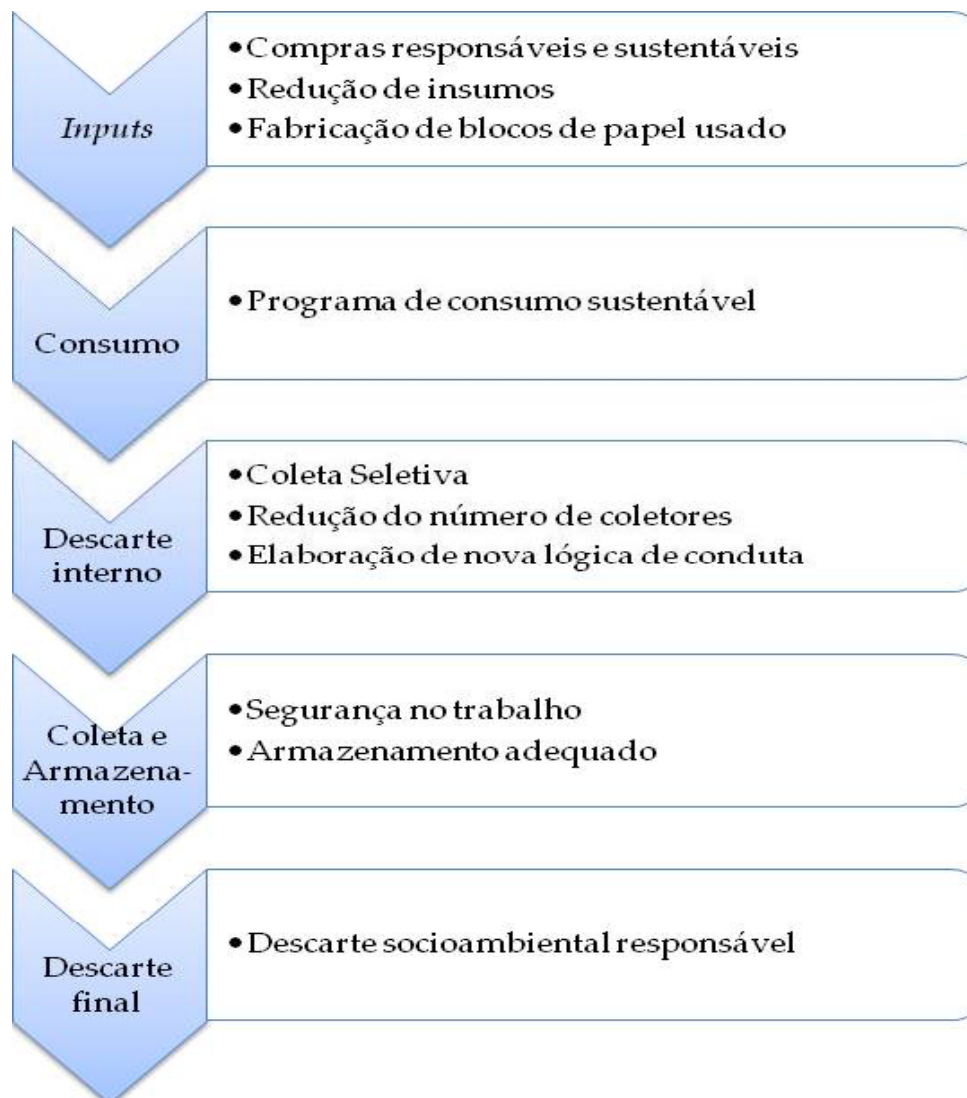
*Inputs*

• Compras responsáveis e sustentáveis
• Redução de insumos
• Fabricação de blocos de papel usado

Consumo

• Programa de consumo sustentável

Descarte interno

• Coleta Seletiva
• Redução do número de coletores
• Elaboração de nova lógica de conduta

Coleta e Armazenamento

• Segurança no trabalho
• Armazenamento adequado

Descarte final

• Descarte socioambiental responsável